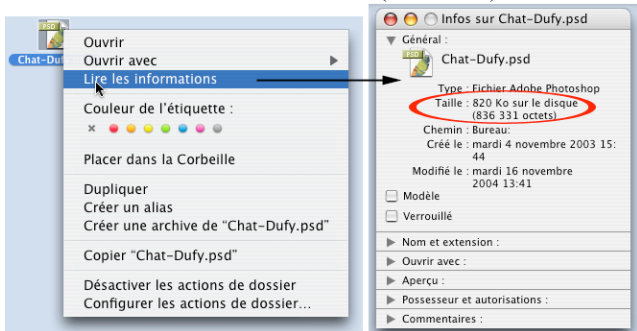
PSD
Chat-Duf

Ouvrir
Ouvrir avec
Lire les informations
Couleur de l'étiquette :
×
Placer dans la Corbeille
Dupliquer
Créer un alias
Créer une archive de "Chat-Dufy.psd"
Copier "Chat-Dufy.psd"
Désactiver les actions de dossier
Configurer les actions de dossier...

Infos sur Chat-Dufy.psd
Général :
PSD
Chat-Dufy.psd
Type : Fichier Adobe Photoshop
Taille : 820 Ko sur le disque (836 331 octets)
Chemin : Bureau:
Créé le : mardi 4 novembre 2003 15:44
Modifié le : mardi 16 novembre 2004 13:41
Modèle
Verrouillé
Nom et extension :
Ouvrir avec :
Aperçu :
Possesseur et autorisations :
Commentaires :